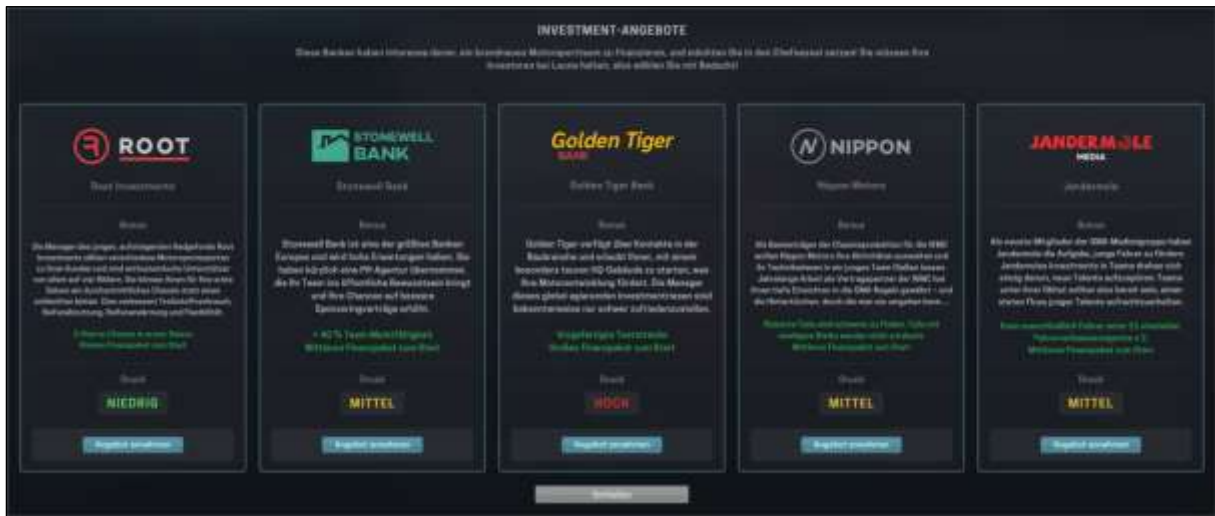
INVESTMENT-ANGEBOTE

Diese Banken haben Interesse daran, ein brandneues Motorsportteam zu finanzieren, und würden Sie in den Chefsessel setzen! Sie müssen Ihre Investoren bei Laune halten, also wählen Sie mit Bedacht!

ROOT

Root Investments

Bonus

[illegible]

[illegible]

Druck

NIEDRIG

Angebot annehmen

STONEWELL BANK

Stonewell Bank

Bonus

Stonewell Bank ist eine der größten Banken Europas und wird hohe Erwartungen haben. Sie haben kürzlich eine PR-Agentur übernommen, die Ihr Team ins öffentliche Bewusstsein bringt und Ihre Chancen auf bessere Sponsoringverträge erhöht.

+ 40 % Team-Marktfähigkeit
Mittleres Finanzpaket zum Start

Druck

MITTEL

Angebot annehmen

Golden Tiger BANK

Golden Tiger Bank

Bonus

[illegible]

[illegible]

Druck

HOCH

Angebot annehmen

NIPPON

Nippon Motors

Bonus

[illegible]

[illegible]

Druck

MITTEL

Angebot annehmen

JANDERMOLE MEDIA

Jandermole

Bonus

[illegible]

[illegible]

Druck

MITTEL

Angebot annehmen

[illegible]